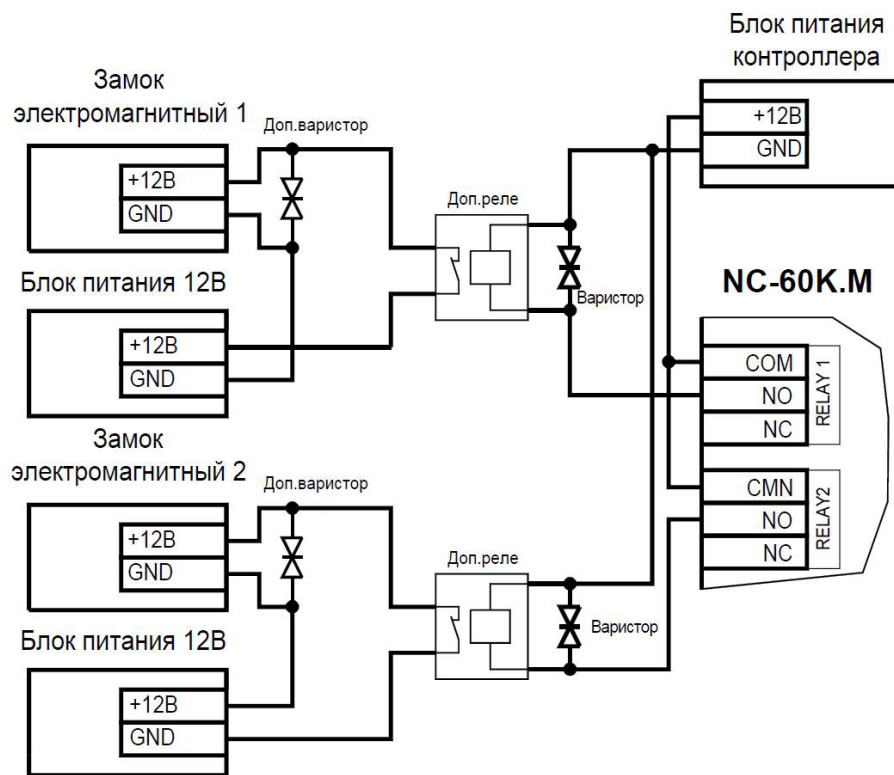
Блок питания контроллера

+12В
GND

Замок электромагнитный 1

Доп.варистор

+12В
GND

Доп.реле

Варистор

NC-60K.M

Блок питания 12В

+12В
GND

COM
NO
NC
RELAY 1

Замок электромагнитный 2

Доп.варистор

+12В
GND

CMN
NO
NC
RELAY2

Доп.реле

Варистор

Блок питания 12В

+12В
GND